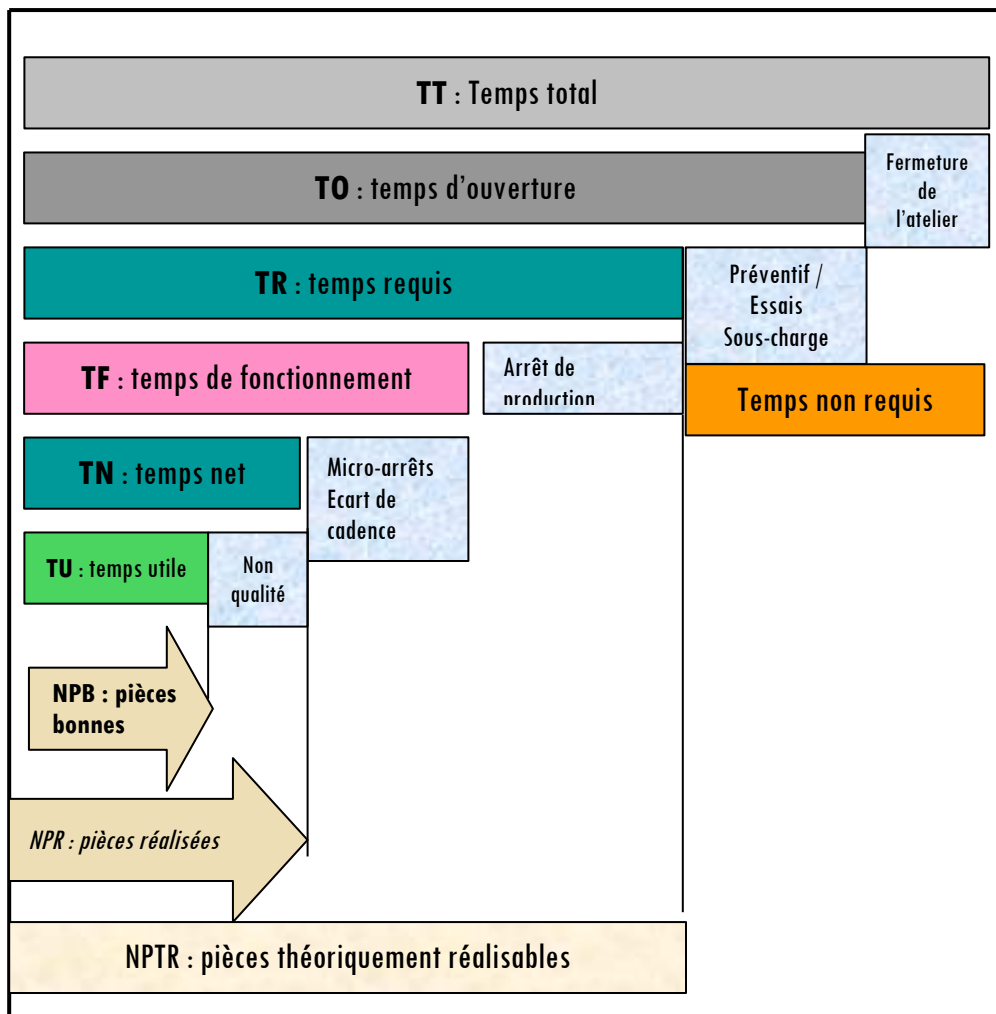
TT : Temps total

TO : temps d'ouverture

Fermeture de l'atelier

TR : temps requis

Préventif / Essais Sous-charge

TF : temps de fonctionnement

Arrêt de production

Temps non requis

TN : temps net

Micro-arrêts Ecart de cadence

TU : temps utile

Non qualité

NPB : pièces bonnes

NPR : pièces réalisées

NPTR : pièces théoriquement réalisables